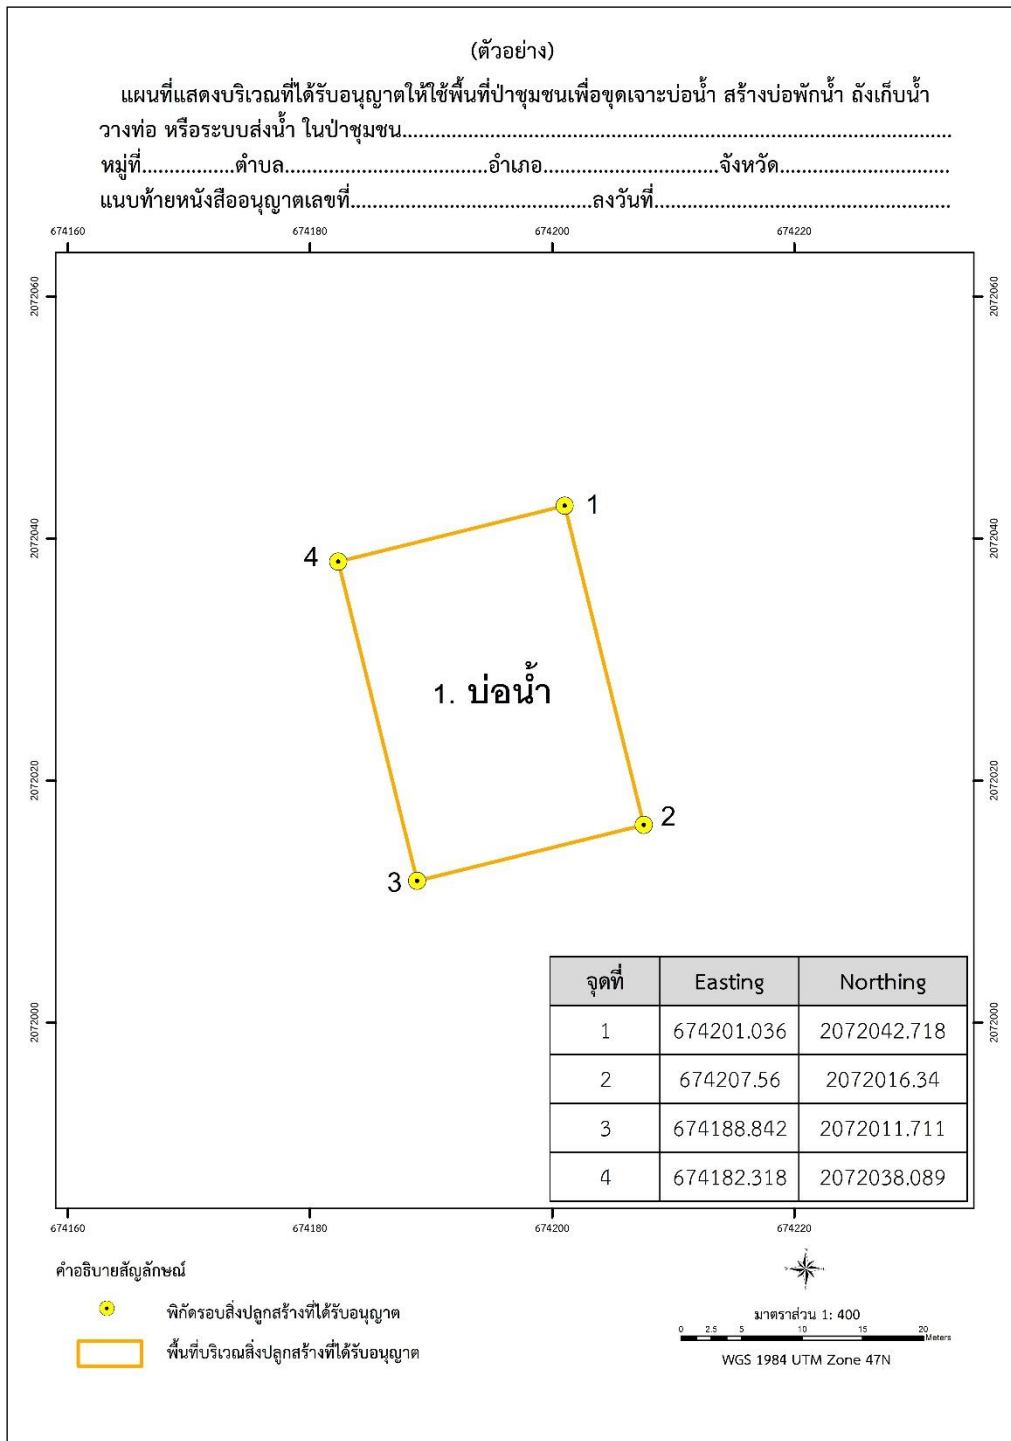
(ตัวอย่าง)

แผนที่แสดงบริเวณที่ได้รับอนุญาตให้ใช้พื้นที่ป่าชุมชนเพื่อขุดเจาะบ่อน้ำ สร้างบ่อพักน้ำ ถังเก็บน้ำ วางท่อ หรือระบบส่งน้ำ ในป่าชุมชน.................................................................................................
หมู่ที่................ตำบล....................................อำเภอ..............................จังหวัด.............................
แนบท้ายหนังสืออนุญาตเลขที่.............................................ลงวันที่.......................................................

674160 674180 674200 674220

2072060 2072040 2072020 2072000

2072060 2072040 2072020 2072000

1
4
1. บ่อน้ำ
2
3

| จุดที่ | Easting | Northing |
|---|---|---|
| 1 | 674201.036 | 2072042.718 |
| 2 | 674207.56 | 2072016.34 |
| 3 | 674188.842 | 2072011.711 |
| 4 | 674182.318 | 2072038.089 |

674160 674180 674200 674220

คำอธิบายสัญลักษณ์

พิกัดรอบสิ่งปลูกสร้างที่ได้รับอนุญาต

พื้นที่บริเวณสิ่งปลูกสร้างที่ได้รับอนุญาต

มาตราส่วน 1: 400
0 2.5 5 10 15 20 Meters
WGS 1984 UTM Zone 47N